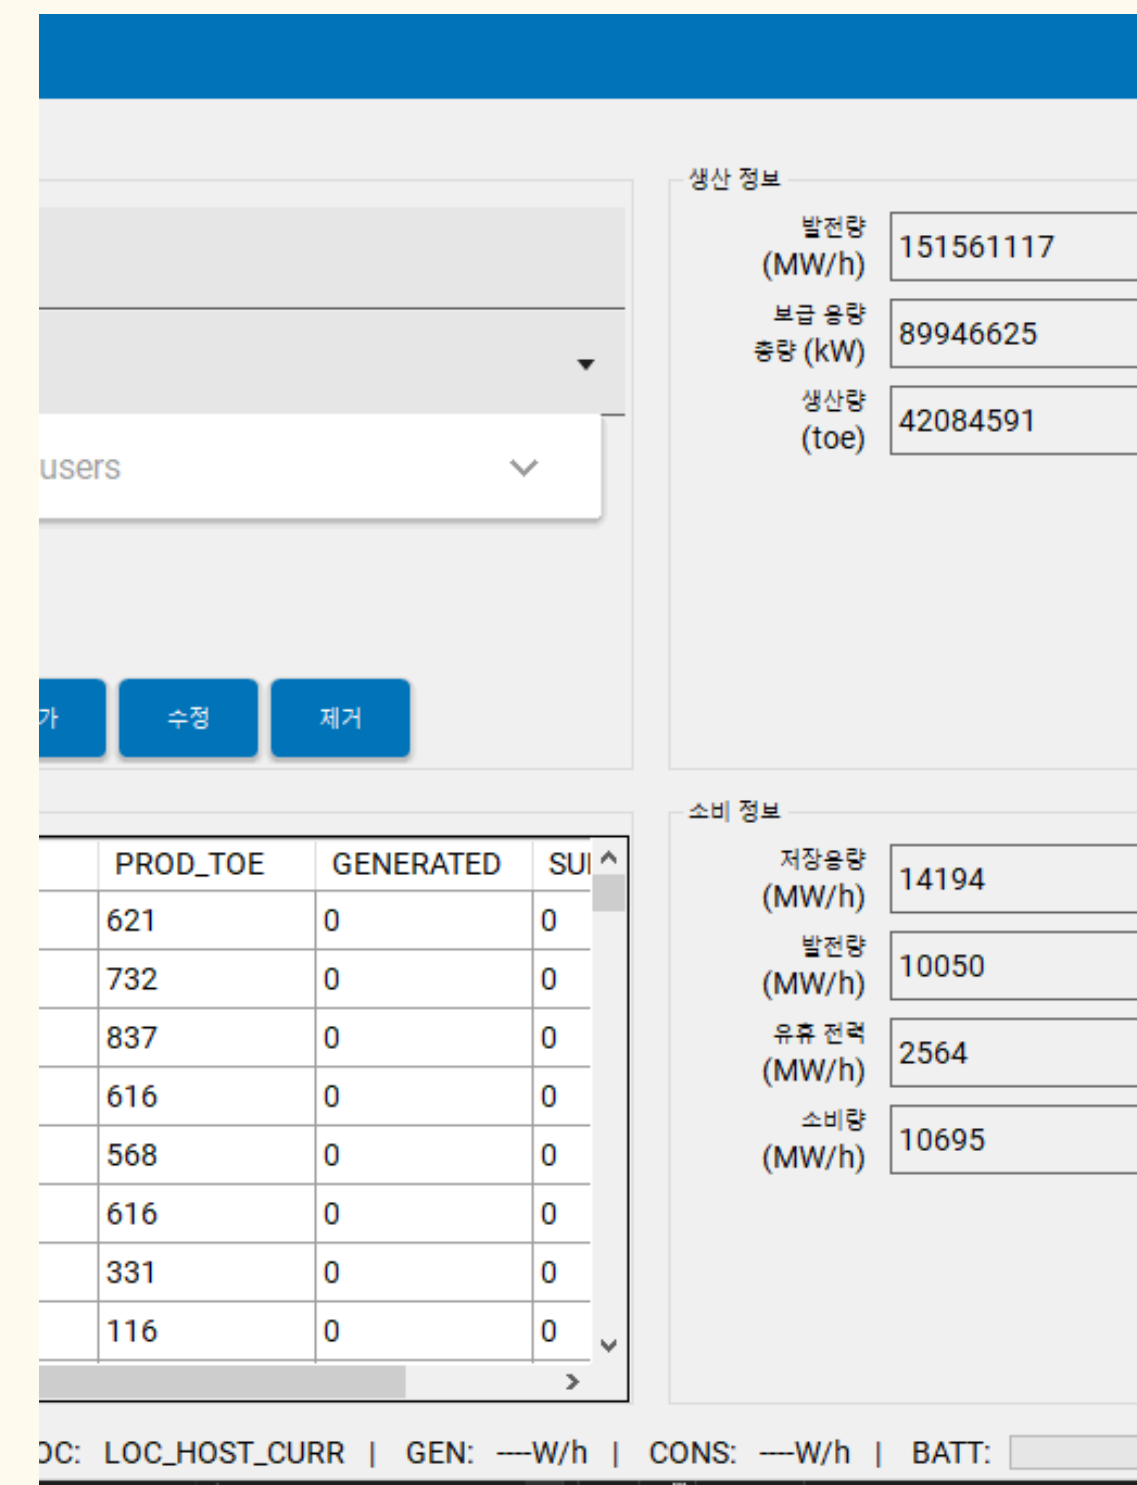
users

가

수정

제거

| | PROD_TOE | GENERATED | SU |
|---|---|---|---|
| | 621 | 0 | 0 |
| | 732 | 0 | 0 |
| | 837 | 0 | 0 |
| | 616 | 0 | 0 |
| | 568 | 0 | 0 |
| | 616 | 0 | 0 |
| | 331 | 0 | 0 |
| | 116 | 0 | 0 |

생산 정보

발전량 (MW/h) 151561117

보급 용량 총량 (kW) 89946625

생산량 (toe) 42084591

소비 정보

저장용량 (MW/h) 14194

발전량 (MW/h) 10050

유휴 전력 (MW/h) 2564

소비량 (MW/h) 10695

OC: LOC_HOST_CURR | GEN: ---W/h | CONS: ---W/h | BATT: